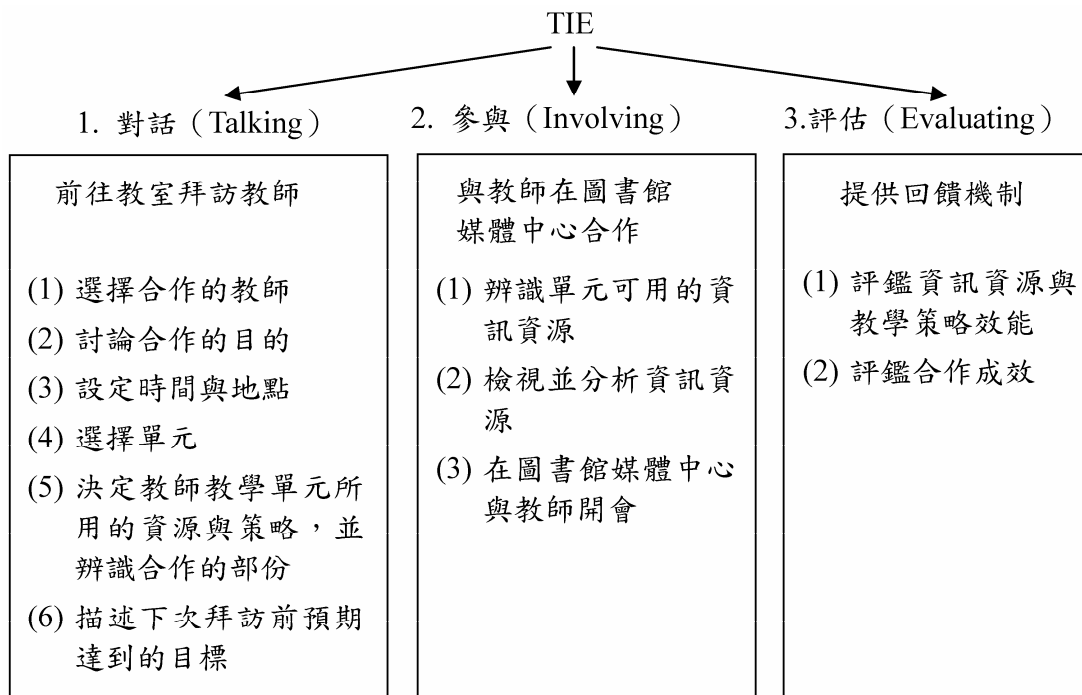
TIE

1. 對話（Talking）

前往教室拜訪教師

(1) 選擇合作的教師
(2) 討論合作的目的
(3) 設定時間與地點
(4) 選擇單元
(5) 決定教師教學單元所用的資源與策略，並辨識合作的部份
(6) 描述下次拜訪前預期達到的目標

2. 參與（Involving）

與教師在圖書館媒體中心合作

(1) 辨識單元可用的資訊資源
(2) 檢視並分析資訊資源
(3) 在圖書館媒體中心與教師開會

3.評估（Evaluating）

提供回饋機制

(1) 評鑑資訊資源與教學策略效能
(2) 評鑑合作成效